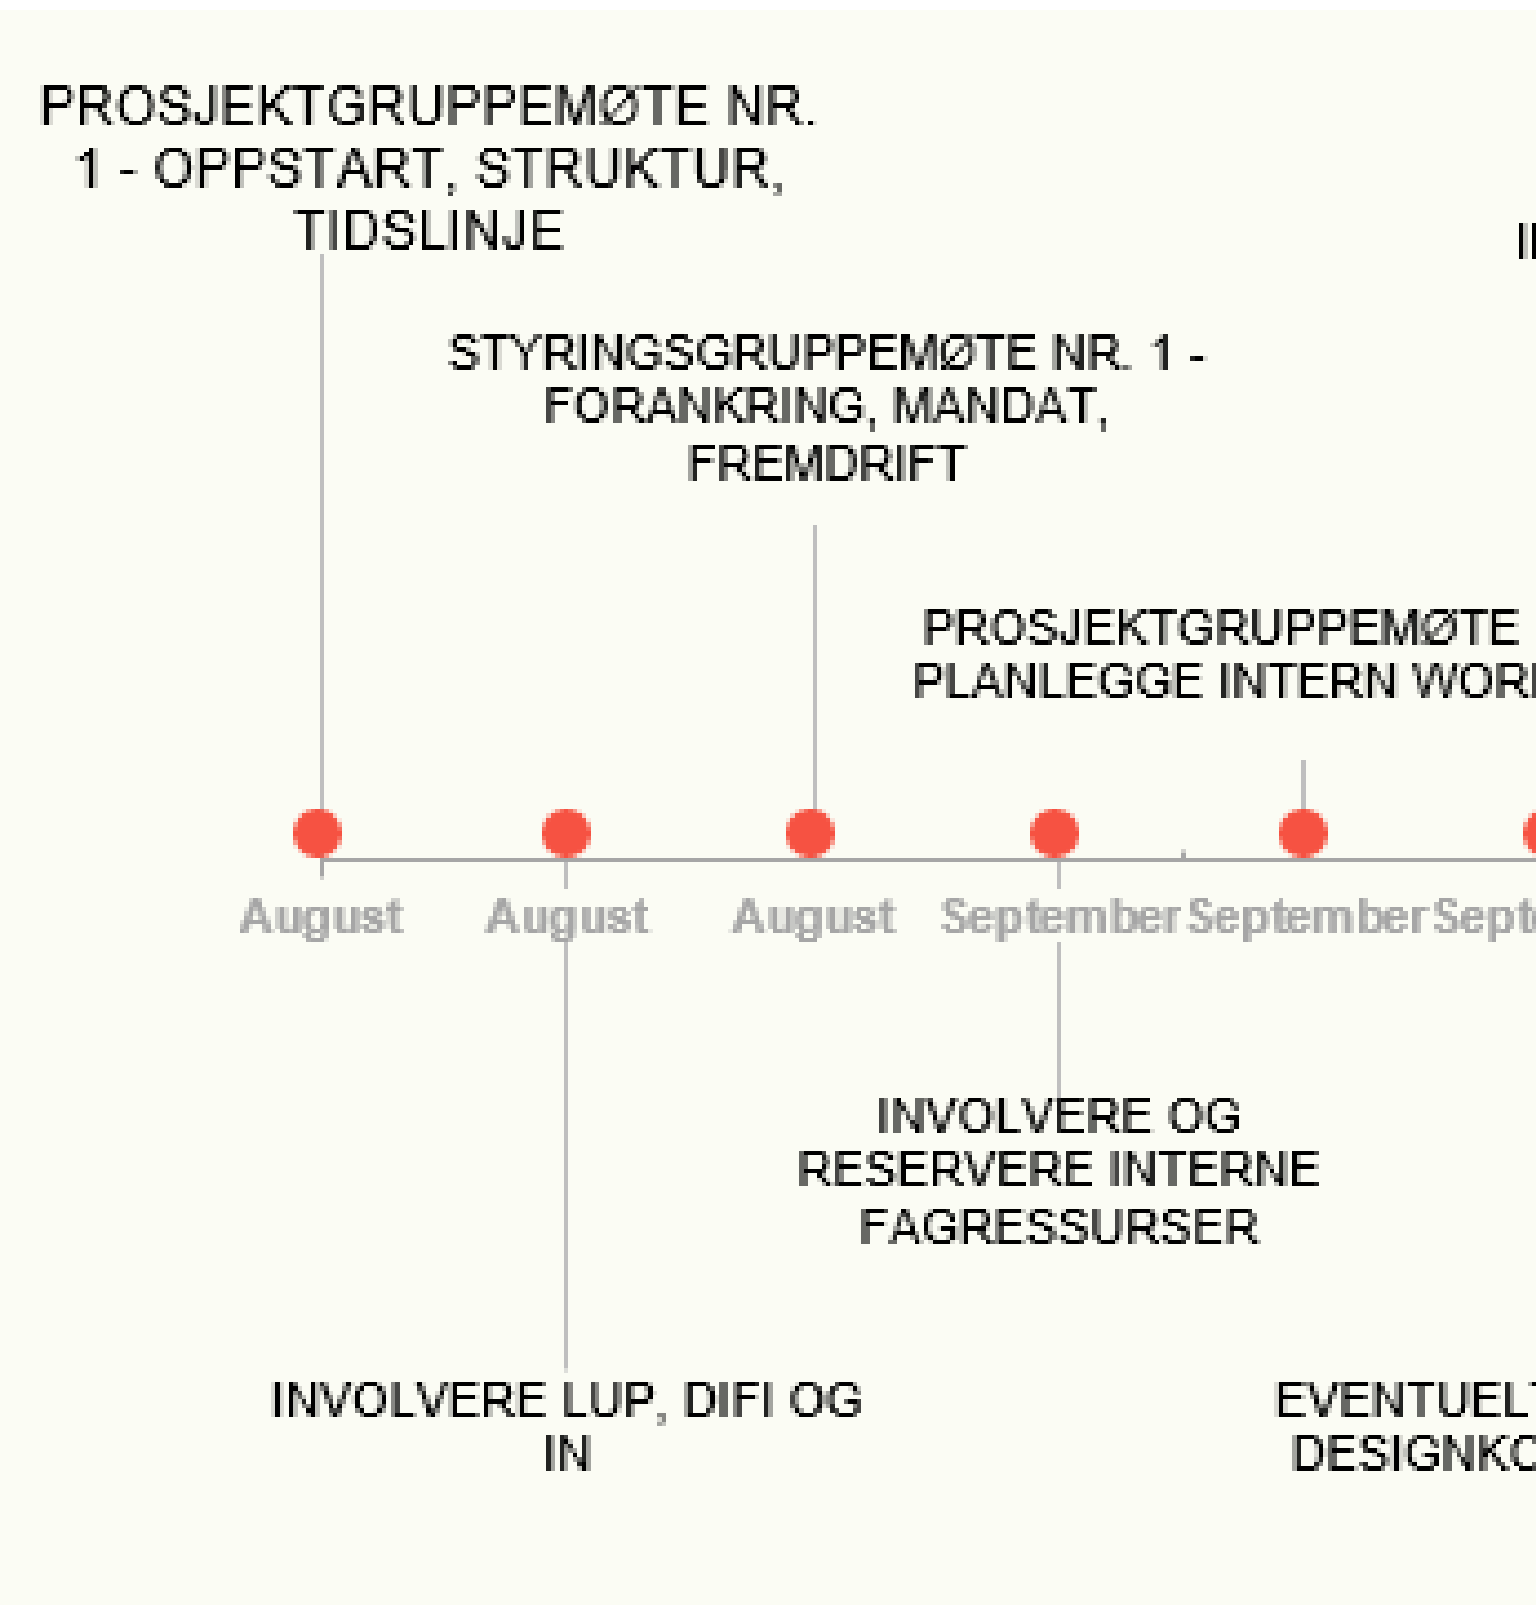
PROSJEKTGRUPPEMØTE NR. 1 - OPPSTART, STRUKTUR, TIDSLINJE

I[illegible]

STYRINGSGRUPPEMØTE NR. 1 - FORANKRING, MANDAT, FREMDRIFT

PROSJEKTGRUPPEMØTE PLANLEGGE INTERN WOR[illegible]

August August August September September Sept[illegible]

INVOLVERE OG RESERVERE INTERNE FAGRESSURSER

INVOLVERE LUP, DIFI OG IN

EVENTUEL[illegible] DESIGNK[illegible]